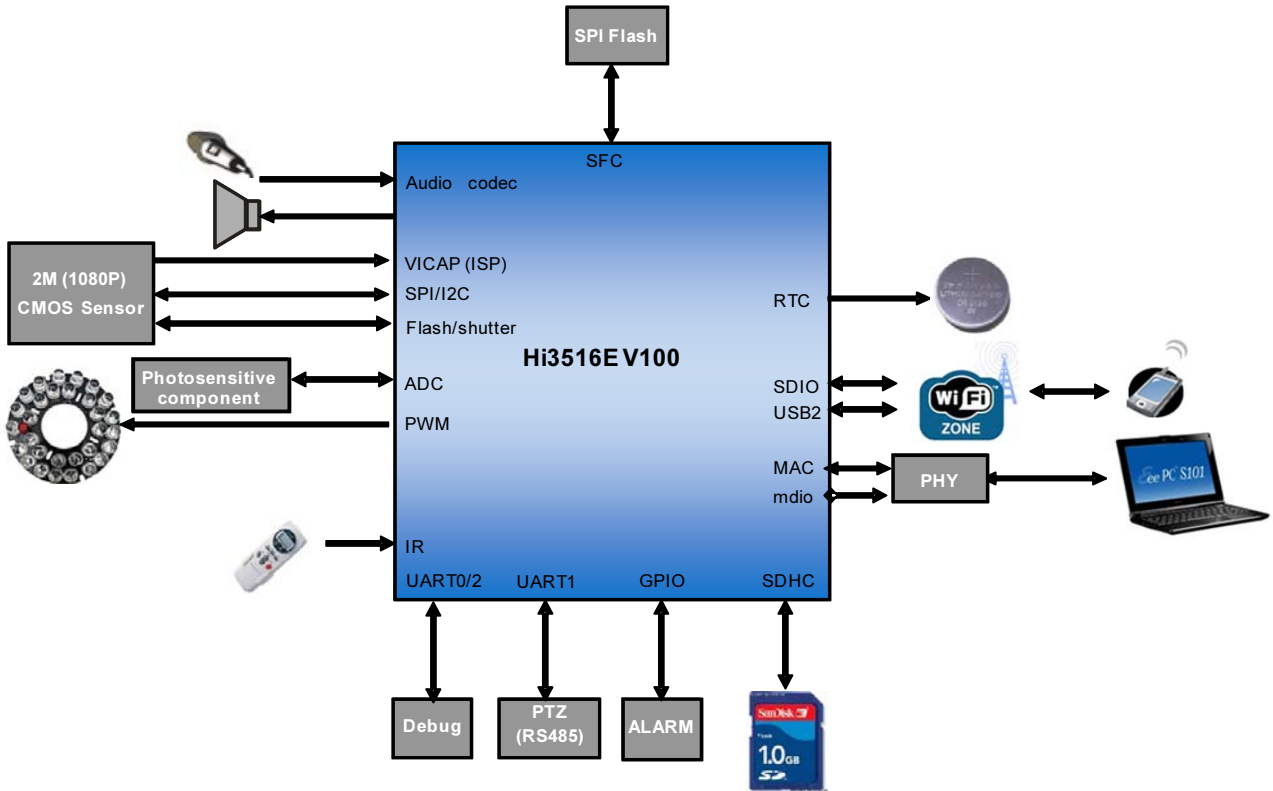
SPI Flash

SFC

Audio codec

2M (1080P) CMOS Sensor

VICAP (ISP)

SPI/I2C

Flash/shutter

Hi3516E V100

RTC

Photosensitive component

ADC

PWM

SDIO

USB2

Wi Fi ZONE

MAC

mdio

PHY

Eee PC S101

IR

UART0/2

UART1

GPIO

SDHC

Debug

PTZ (RS485)

ALARM

SanDisk

1.0GB

SD